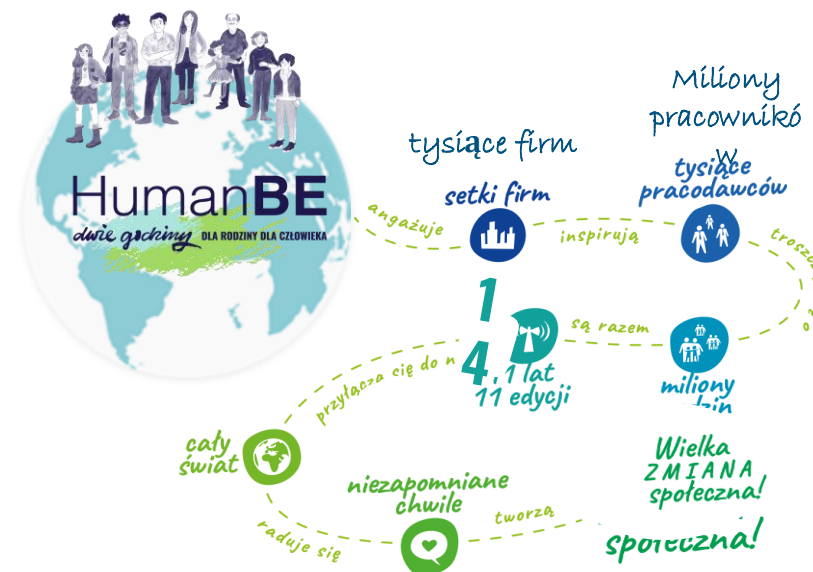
HumanBE
dwie godziny DLA RODZINY DLA CZŁOWIEKA

tysiące firm

Miliony pracownikó w

setki firm

tysiące pracodawców

angażuje

inspirują

troszc

1
4
,1 lat
11 edycji

są razem

miliony
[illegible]

przyłącza się do n

cały świat

niezapomniane chwile

tworzą

raduje się

Wielka ZMIANA społeczna!

społeczna!